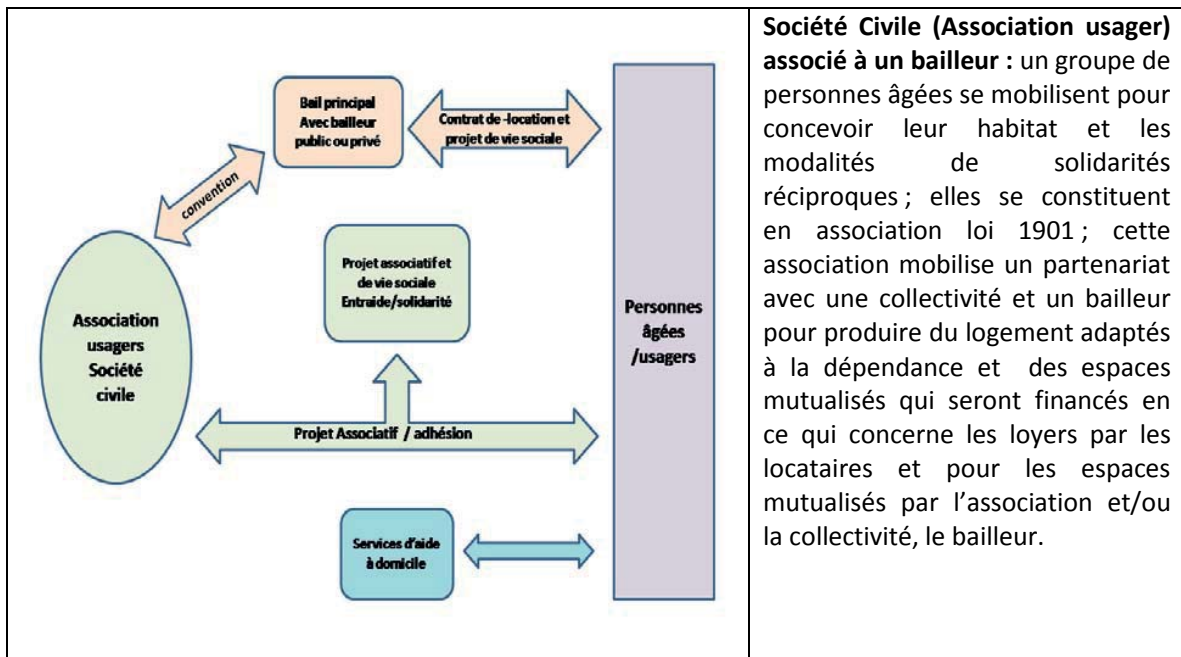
Bail principal Avec bailleur public ou privé

Contrat de -location et projet de vie sociale

convention

Projet associatif et de vie sociale Entraide/solidarité

Association usagers Société civile

Personnes âgées /usagers

Projet Associatif / adhésion

Services d'aide à domicile

**Société Civile (Association usager) associé à un bailleur :** un groupe de personnes âgées se mobilisent pour concevoir leur habitat et les modalités de solidarités réciproques ; elles se constituent en association loi 1901 ; cette association mobilise un partenariat avec une collectivité et un bailleur pour produire du logement adaptés à la dépendance et des espaces mutualisés qui seront financés en ce qui concerne les loyers par les locataires et pour les espaces mutualisés par l'association et/ou la collectivité, le bailleur.